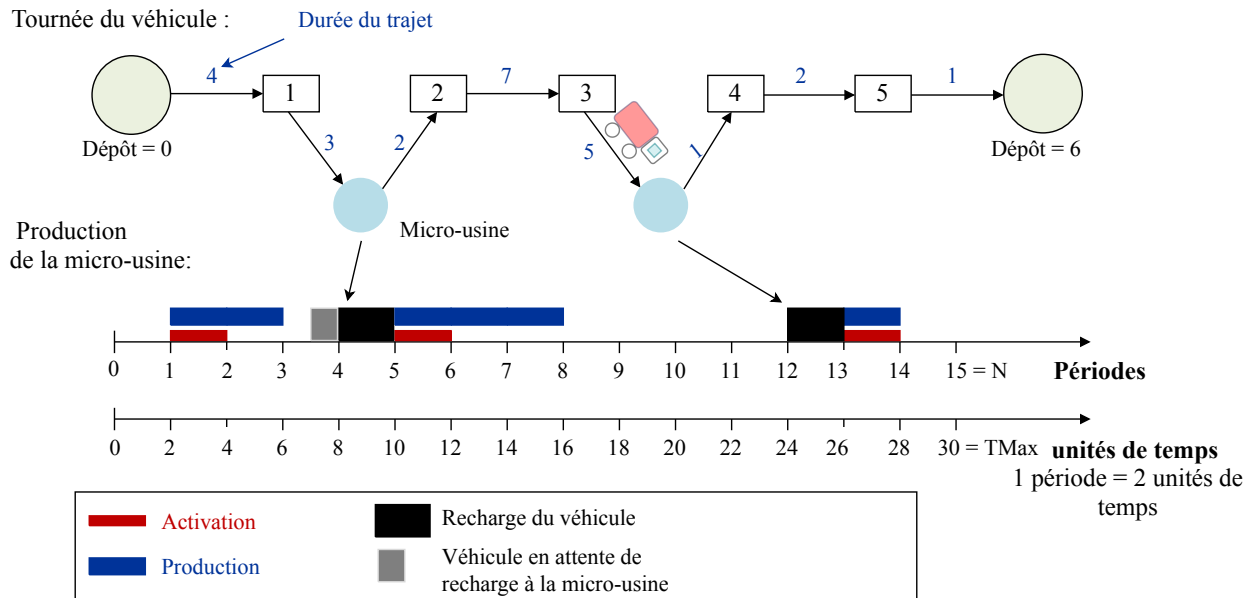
Tournée du véhicule :

Durée du trajet

4

1

2

7

3

4

2

5

1

3

2

5

1

Dépôt = 0

Dépôt = 6

Production de la micro-usine:

Micro-usine

0 1 2 3 4 5 6 7 8 9 10 11 12 13 14 15 = N **Périodes**

0 2 4 6 8 10 12 14 16 18 20 22 24 26 28 30 = TMax **unités de temps**

1 période = 2 unités de temps

Activation

Production

Recharge du véhicule

Véhicule en attente de recharge à la micro-usine